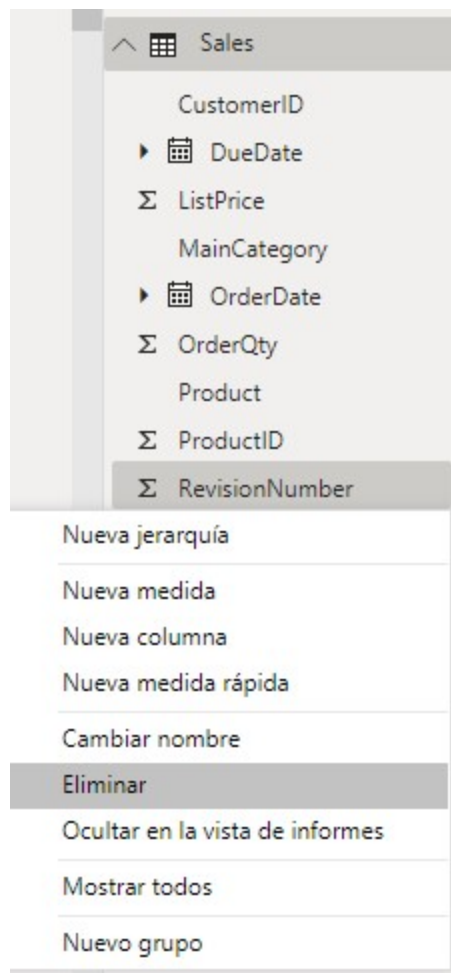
Sales

CustomerID

DueDate

Σ ListPrice

MainCategory

OrderDate

Σ OrderQty

Product

Σ ProductID

Σ RevisionNumber

Nueva jerarquía

Nueva medida

Nueva columna

Nueva medida rápida

Cambiar nombre

Eliminar

Ocultar en la vista de informes

Mostrar todos

Nuevo grupo